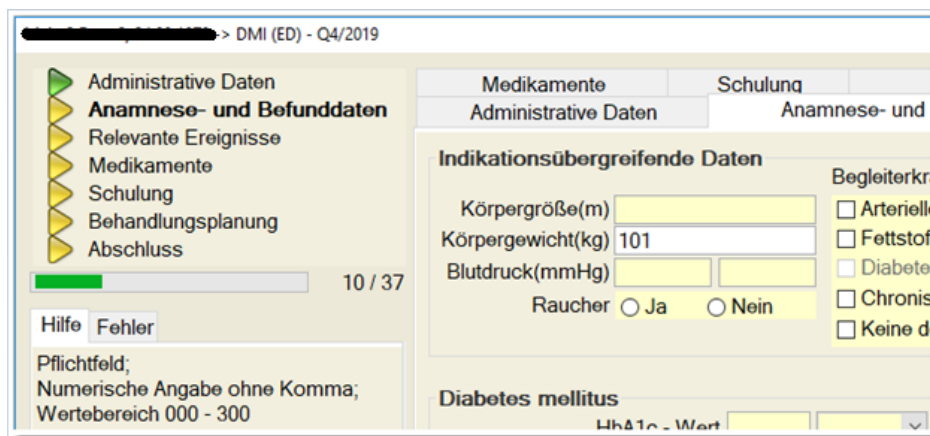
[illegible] > DMI (ED) - Q4/2019

Administrative Daten
Anamnese- und Befunddaten
Relevante Ereignisse
Medikamente
Schulung
Behandlungsplanung
Abschluss

10 / 37

Hilfe Fehler

Pflichtfeld;
Numerische Angabe ohne Komma;
Wertebereich 000 - 300

Medikamente | Schulung
Administrative Daten | Anamnese- und

Indikationsübergreifende Daten

Körpergröße(m)
Körpergewicht(kg) 101
Blutdruck(mmHg)
Raucher Ja Nein

Begleiterkr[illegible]
Arteriell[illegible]
Fettstof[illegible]
Diabete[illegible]
Chronis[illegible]
Keine d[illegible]

Diabetes mellitus
HbA1c - Wert